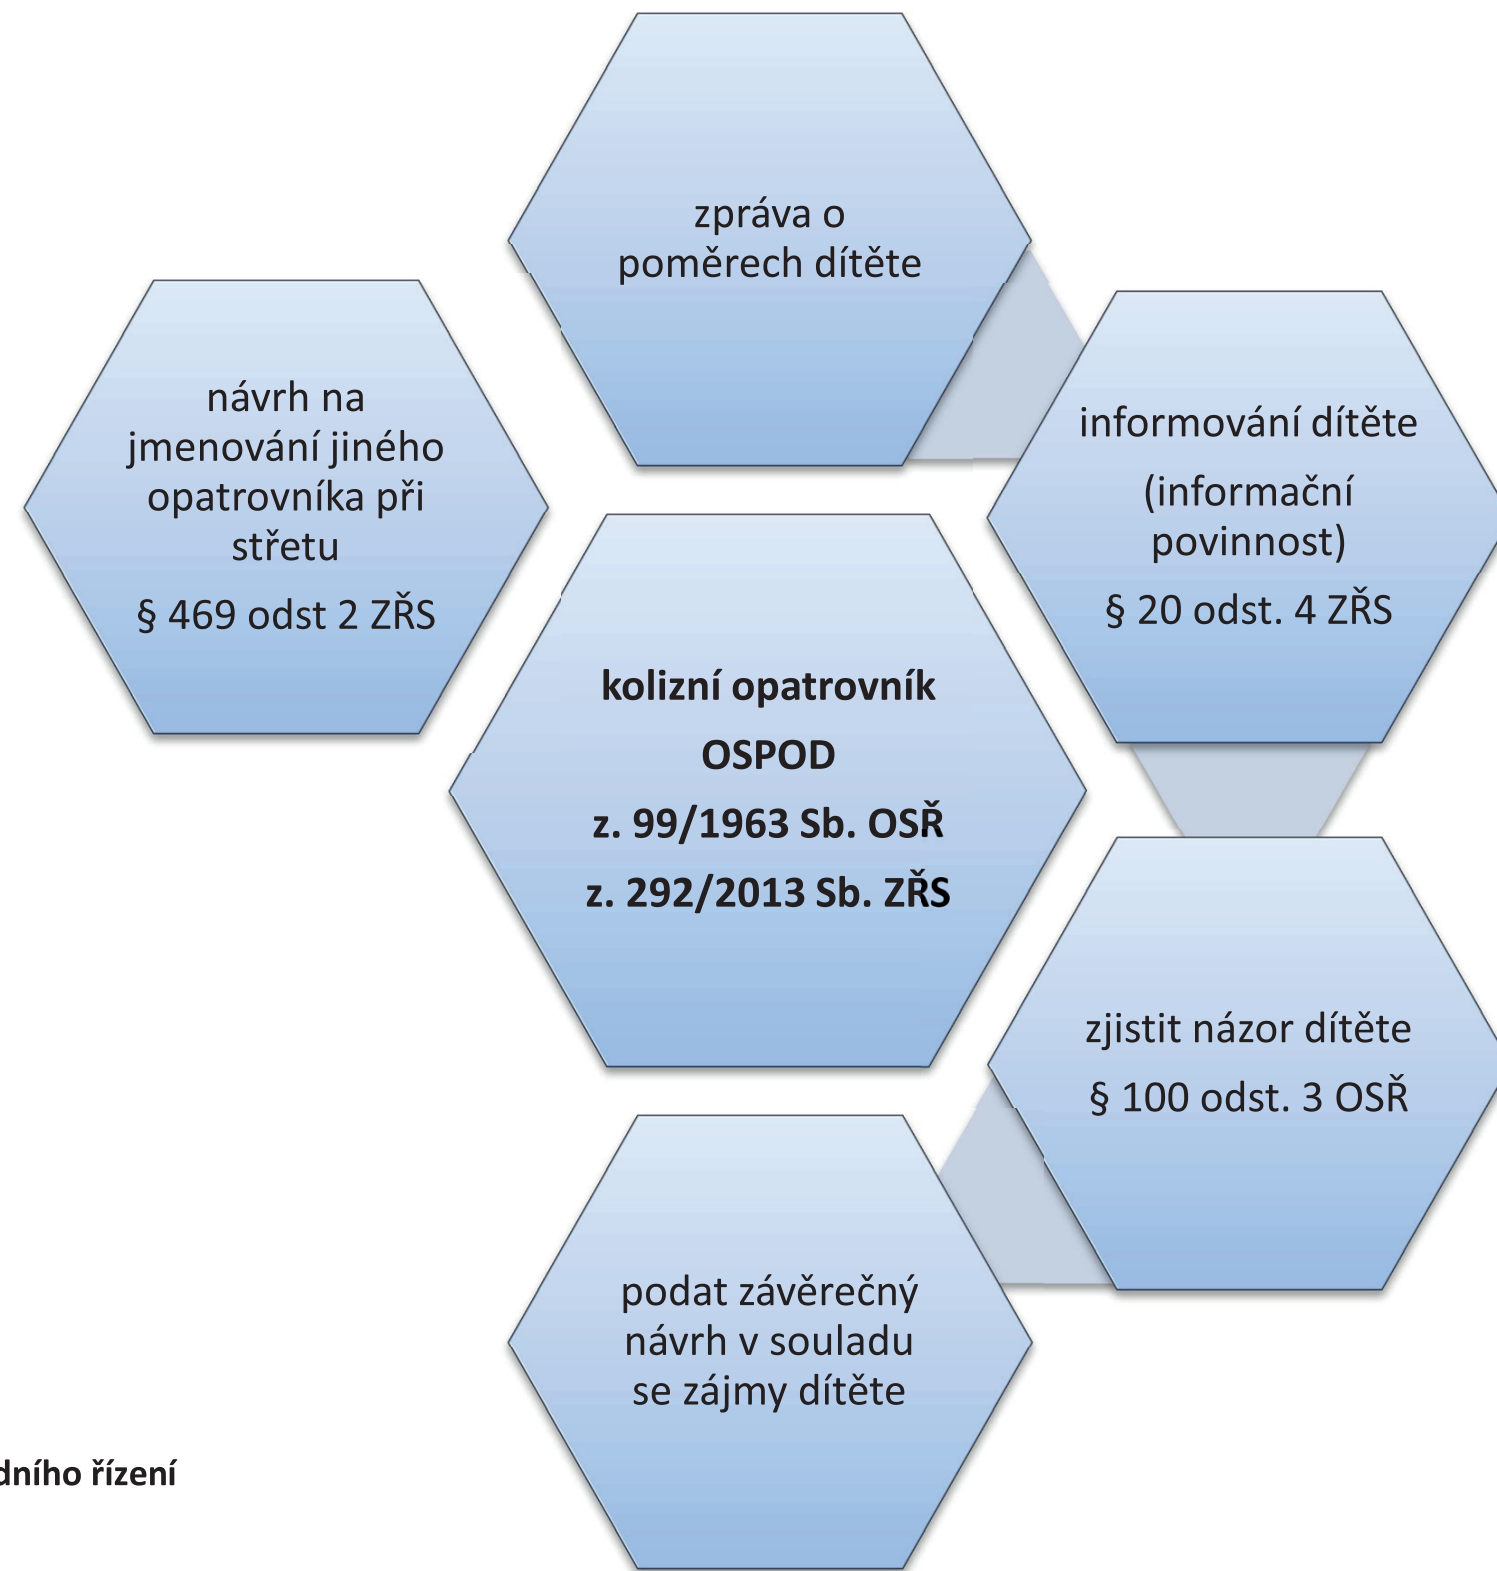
zpráva o poměrech dítěte

návrh na jmenování jiného opatrovníka při střetu

§ 469 odst 2 ZŘS

informování dítěte

(informační povinnost)

§ 20 odst. 4 ZŘS

**kolizní opatrovník**

**OSPOD**

**z. 99/1963 Sb. OSŘ**

**z. 292/2013 Sb. ZŘS**

zjistit názor dítěte

§ 100 odst. 3 OSŘ

podat závěrečný návrh v souladu se zájmy dítěte

dního řízení